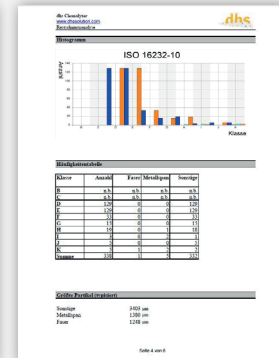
dbs Clean4you
www.dbssolution.com
Restschmutzanalyse

dbs

Histogramm

ISO 16232-10

Klasse

Häufigkeitentabelle

| Klasse | Anzahl | Fasern | Metallisch | Sonstige |
|---|---|---|---|---|
| B | n.b. | n.b. | n.b. | n.b. |
| C | n.b. | n.b. | n.b. | n.b. |
| D | 120 | 0 | 0 | 120 |
| E | 129 | 0 | 0 | 129 |
| F | 33 | 0 | 2 | 31 |
| G | 15 | 0 | 2 | 13 |
| H | 19 | 0 | 1 | 18 |
| I | 1 | 0 | 0 | 1 |
| J | 2 | 0 | 0 | 2 |
| K | 3 | 1 | 0 | 2 |
| Summe | 338 | 1 | 5 | 332 |

Größte Partikel (typisiert)

Sonstige 3400 µm
Metallspan 1380 µm
Faser 1248 µm

Seite 4 von 6